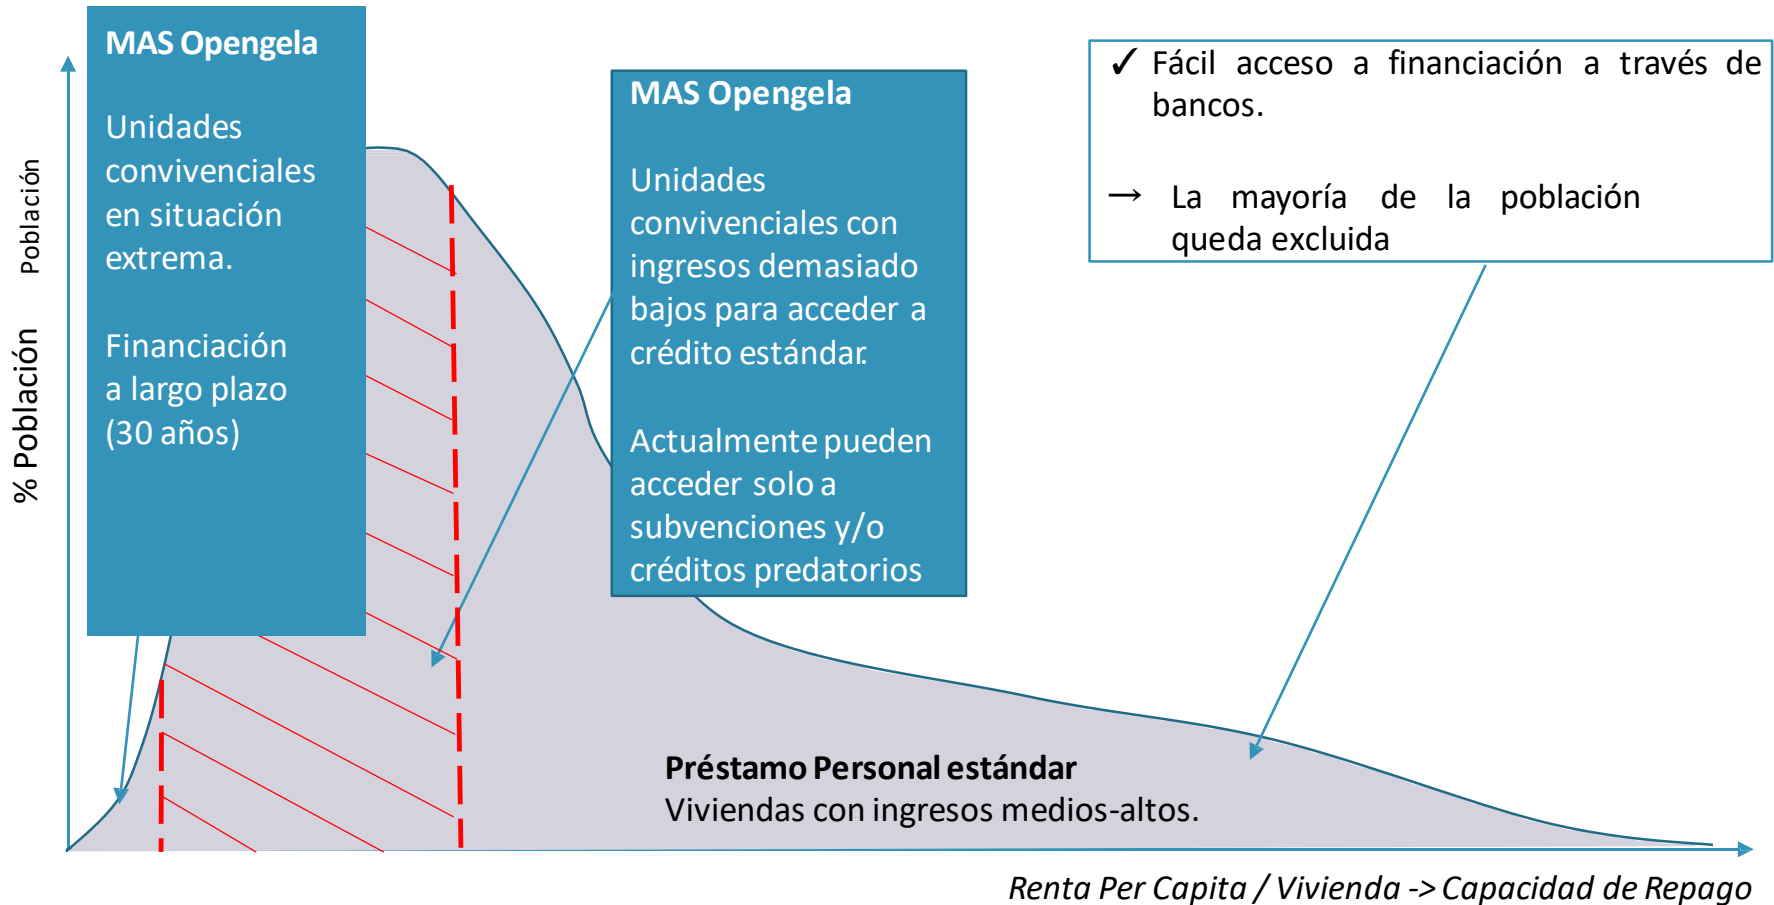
MAS Opengela

Unidades convivenciales en situación extrema.

Financiación a largo plazo (30 años)

Población

% Población

MAS Opengela

Unidades convivenciales con ingresos demasiado bajos para acceder a crédito estándar.

Actualmente pueden acceder solo a subvenciones y/o créditos predatorios

✓ Fácil acceso a financiación a través de bancos.

→ La mayoría de la población queda excluida

Préstamo Personal estándar
Viviendas con ingresos medios-altos.

Renta Per Capita / Vivienda -> Capacidad de Repago